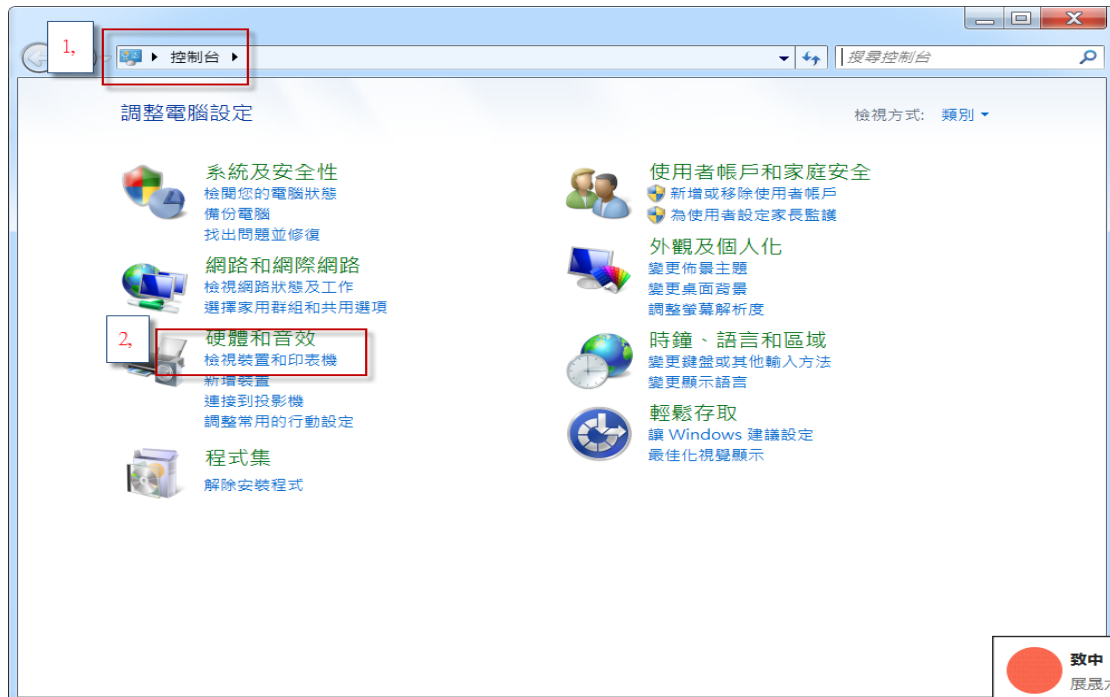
1,

控制台

搜尋控制台

調整電腦設定

檢視方式: 類別

系統及安全性
檢閱您的電腦狀態
備份電腦
找出問題並修復

網路和網際網路
檢視網路狀態及工作
選擇家用群組和共用選項

2,

硬體和音效
檢視裝置和印表機
新增裝置
連接到投影機
調整常用的行動設定

程式集
解除安裝程式

使用者帳戶和家庭安全
新增或移除使用者帳戶
為使用者設定家長監護

外觀及個人化
變更佈景主題
變更桌面背景
調整螢幕解析度

時鐘、語言和區域
變更鍵盤或其他輸入方法
變更顯示語言

輕鬆存取
讓 Windows 建議設定
最佳化視覺顯示

致中
展晟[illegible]